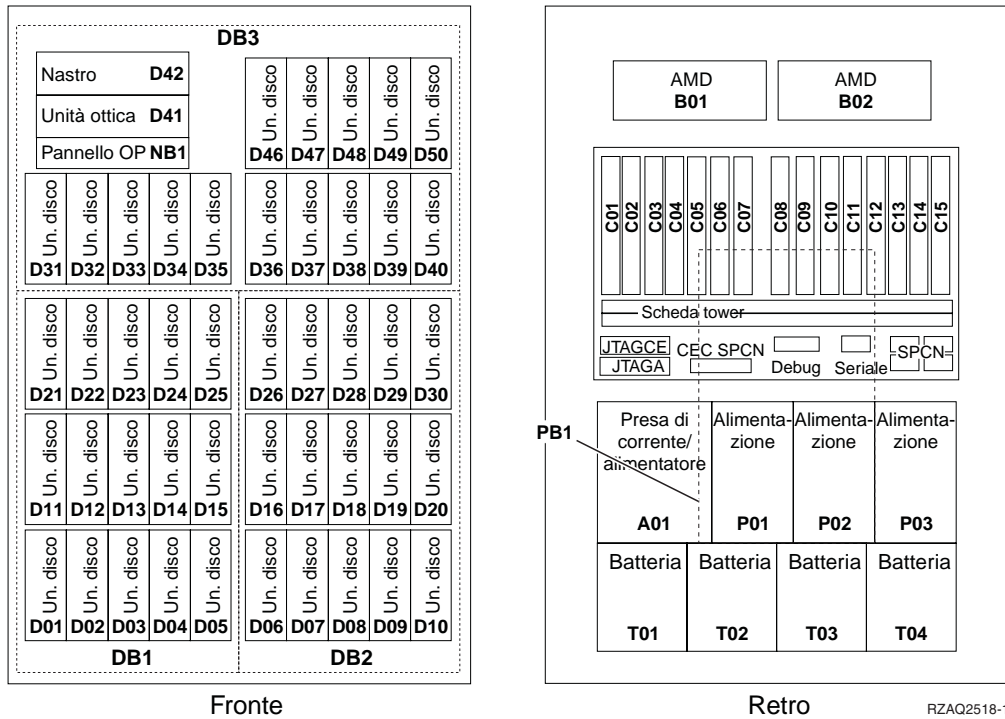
DB3

Nastro D42
Unità ottica D41
Pannello OP NB1

Un. disco D46
Un. disco D47
Un. disco D48
Un. disco D49
Un. disco D50

Un. disco D31
Un. disco D32
Un. disco D33
Un. disco D34
Un. disco D35
Un. disco D36
Un. disco D37
Un. disco D38
Un. disco D39
Un. disco D40

Un. disco D21
Un. disco D22
Un. disco D23
Un. disco D24
Un. disco D25
Un. disco D26
Un. disco D27
Un. disco D28
Un. disco D29
Un. disco D30

Un. disco D11
Un. disco D12
Un. disco D13
Un. disco D14
Un. disco D15
Un. disco D16
Un. disco D17
Un. disco D18
Un. disco D19
Un. disco D20

Un. disco D01
Un. disco D02
Un. disco D03
Un. disco D04
Un. disco D05
Un. disco D06
Un. disco D07
Un. disco D08
Un. disco D09
Un. disco D10

DB1
DB2

Fronte

AMD B01
AMD B02

C01 C02 C03 C04 C05 C06 C07 C08 C09 C10 C11 C12 C13 C14 C15

Scheda tower

JTAGCE
JTAGA
CEC SPCN
Debug
Seriale
SPCN

PB1

Presa di corrente/ alimentatore
A01

Alimentazione
P01

Alimentazione
P02

Alimentazione
P03

Batteria
T01

Batteria
T02

Batteria
T03

Batteria
T04

Retro

RZAQ2518-1